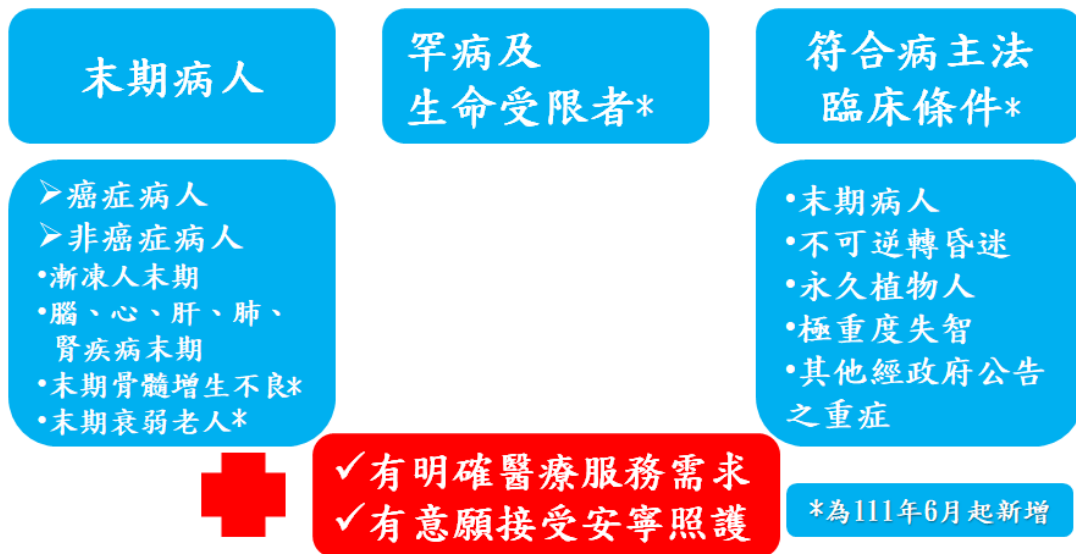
末期病人

罕病及
生命受限者*

符合病主法
臨床條件*

➢癌症病人
➢非癌症病人
•漸凍人末期
•腦、心、肝、肺、腎疾病末期
•末期骨髓增生不良*
•末期衰弱老人*

•末期病人
•不可逆轉昏迷
•永久植物人
•極重度失智
•其他經政府公告之重症

✓有明確醫療服務需求
✓有意願接受安寧照護

*為111年6月起新增